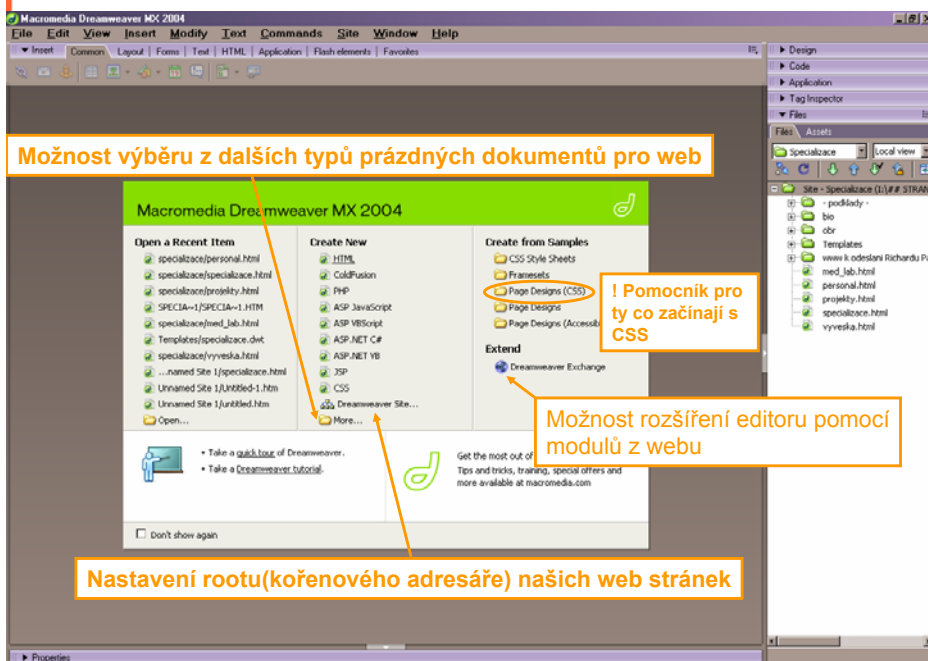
Macromedia Dreamweaver MX 2004

File Edit View Insert Modify Text Commands Site Window Help

▼ Insert Common Layout Forms Text HTML Application Flash elements Favorites

▶ Design
▶ Code
▶ Application
▶ Tag Inspector
▼ Files

Files Assets

Specializace Local view

Site - Specializace (1:\## STRAN
- podklady -
bio
obr
Templates
www.k.odeslani Richardu Pa
med_lab.html
personal.html
projekty.html
specializace.html
vyveska.html

Možnost výběru z dalších typů prázdných dokumentů pro web

Macromedia Dreamweaver MX 2004

Open a Recent Item
specializace/personal.html
specializace/specializace.html
specializace/projekty.html
SPECIA~1/SPECIA~1.HTM
specializace/med_lab.html
Templates/specializace.dwt
specializace/vyveska.html
...named Site 1/specializace.html
Unnamed Site 1/Untitled-1.htm
Unnamed Site 1/untitled.htm
Open...

Create New
HTML
ColdFusion
PHP
ASP JavaScript
ASP VBScript
ASP.NET C#
ASP.NET VB
JSP
CSS
Dreamweaver Site...
More...

Create from Samples
CSS Style Sheets
Framesets
Page Designs (CSS)
Page Designs
Page Designs (Accessib

Extend
Dreamweaver Exchange

! Pomocník pro ty co začínají s CSS

Možnost rozšíření editoru pomocí modulů z webu

• Take a quick tour of Dreamweaver.
• Take a Dreamweaver tutorial.

Get the most out of
Tips and tricks, training, special offers and more available at macromedia.com

Don't show again

Nastavení rootu(kořenového adresáře) našich web stránek

▶ Properties